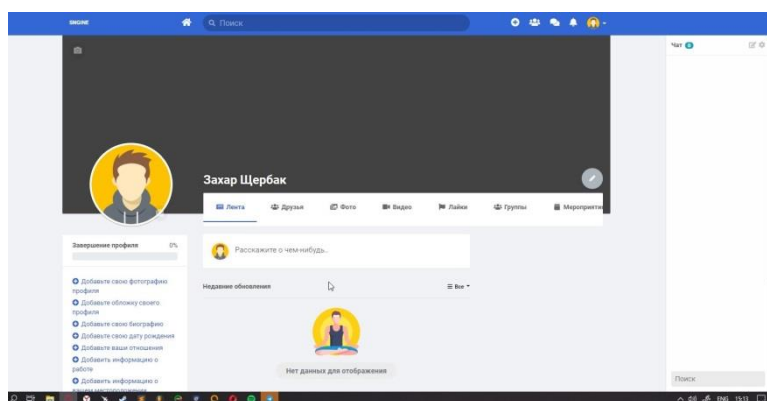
ENGINE

Поиск

Чат 0

Захар Щербак

Лента
Друзья
Фото
Видео
Лайки
Группы
Мероприяти

Завершение профиля 0%

Добавьте свою фотографию профиля
Добавьте обложку своего профиля
Добавьте свою биографию
Добавьте свою дату рождения
Добавьте ваши отношения
Добавить информацию о работе
Добавить информацию о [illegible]

Расскажите о чем-нибудь...

Недавние обновления

Все

Нет данных для отображения

Поиск

ENG 13:13